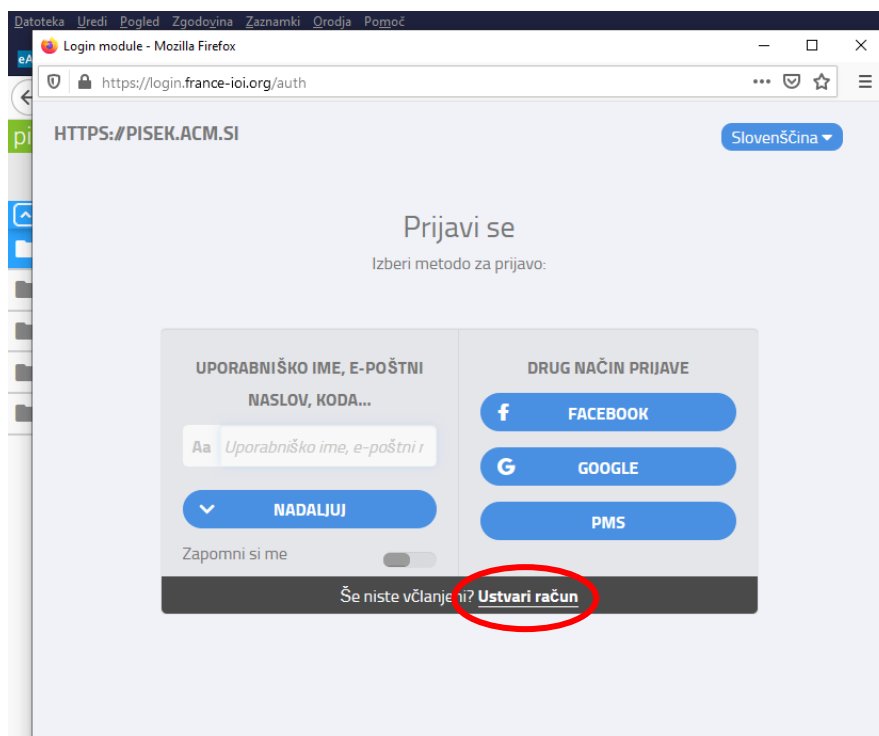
Datoteka Uredi Pogled Zgodovina Zaznamki Orodja Pomoč

Login module - Mozilla Firefox

https://login.france-ioi.org/auth

HTTPS://PISEK.ACM.SI

Slovenščina

Prijavi se

Izberi metodo za prijavo:

UPORABNIŠKO IME, E-POŠTNI NASLOV, KODA...

Aa Uporabniško ime, e-poštni r

NADALJUJ

Zapomni si me

DRUG NAČIN PRIJAVE

FACEBOOK

GOOGLE

PMS

Še niste včlanjeni? Ustvari račun